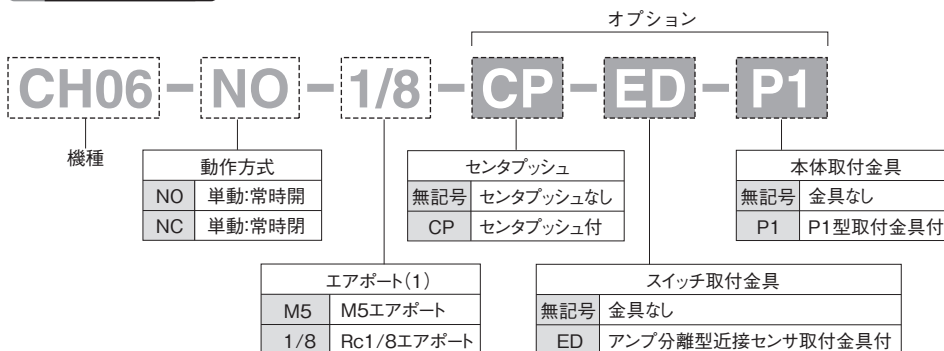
オプション

CH06 – NO – 1/8 – CP – ED – P1

機種

| 動作方式 | |
|---|---|
| NO | 単動:常時開 |
| NC | 単動:常時閉 |

| センタプッシュ | |
|---|---|
| 無記号 | センタプッシュなし |
| CP | センタプッシュ付 |

| 本体取付金具 | |
|---|---|
| 無記号 | 金具なし |
| P1 | P1型取付金具付 |

| エアポート(1) | |
|---|---|
| M5 | M5エアポート |
| 1/8 | Rc1/8エアポート |

| スイッチ取付金具 | |
|---|---|
| 無記号 | 金具なし |
| ED | アンプ分離型近接センサ取付金具付 |